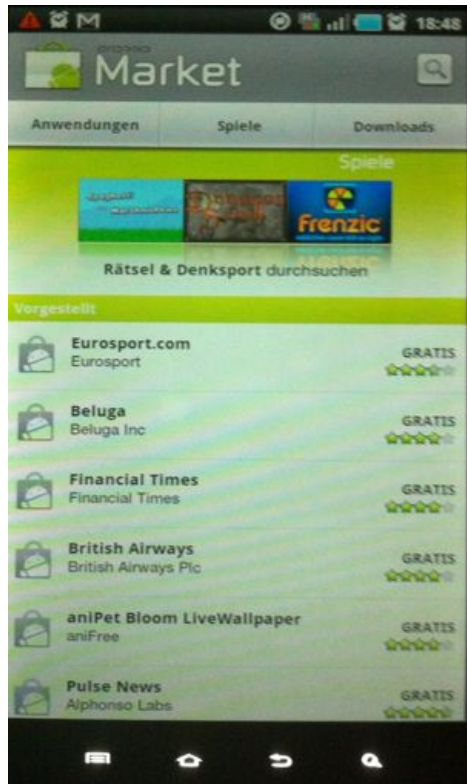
18:48

android
Market

Anwendungen
Spiele
Downloads

Spiele

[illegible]
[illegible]
Frenzic

Rätsel & Denksport durchsuchen

Vorgestellt

Eurosport.com
Eurosport
GRATIS

Beluga
Beluga Inc
GRATIS

Financial Times
Financial Times
GRATIS

British Airways
British Airways Plc
GRATIS

aniPet Bloom LiveWallpaper
aniFree
GRATIS

Pulse News
Alphonso Labs
GRATIS